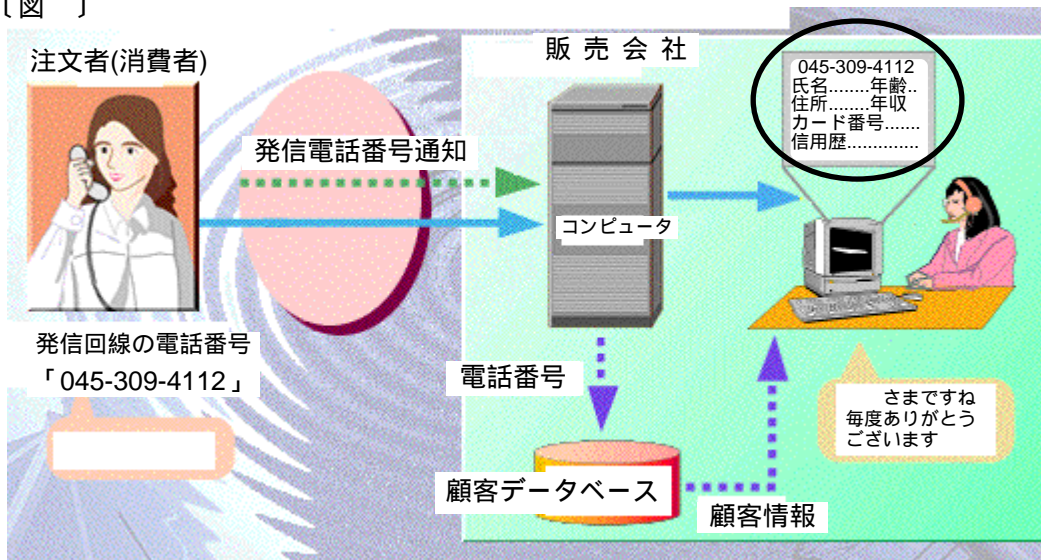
〔図　〕

注文者(消費者)

販 売 会 社

045-309-4112
氏名........年齢..
住所........年収
カード番号......
信用歴.............

発信電話番号通知

コンピュータ

発信回線の電話番号
「045-309-4112」

電話番号

さまですね
毎度ありがとう
ございます

顧客データベース

顧客情報